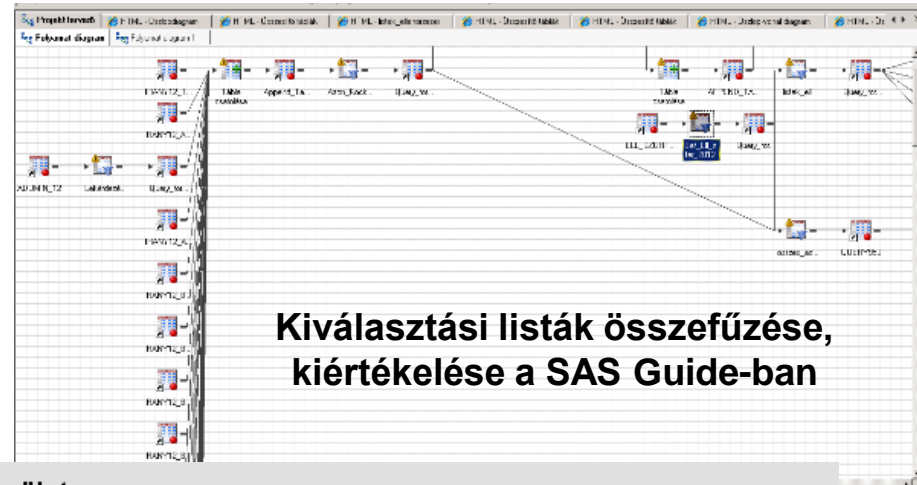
Projekt tervező | HTML - Összesítő | HTML - Összesítő táblák | HTML - listák_ellenőrzése | HTML - Összesítő táblák | HTML - Összesítő táblák | HTML - Irodai-verzió diagram | HTML - Ös

Folyamat diagram | Folyamat diagram 1

Kiválasztási listák összefűzése, kiértékelése a SAS Guide-ban